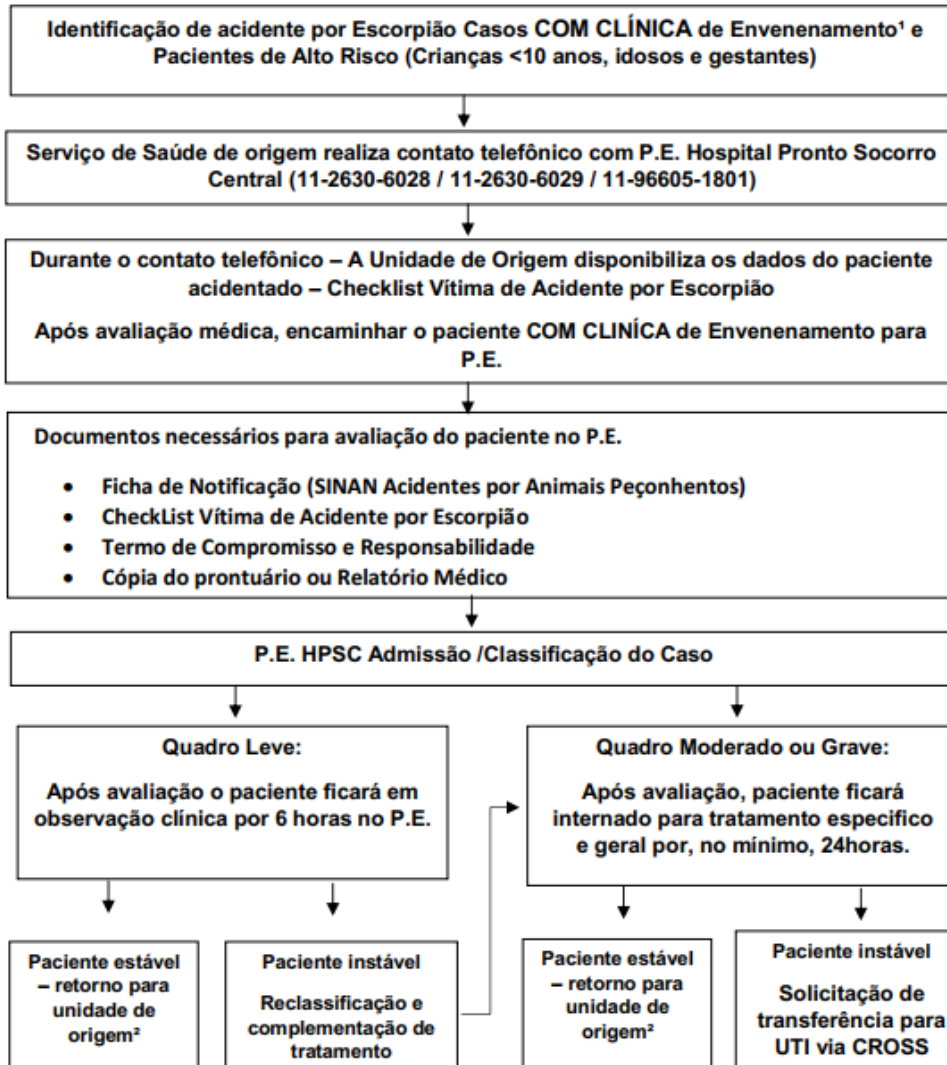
Identificação de acidente por Escorpião Casos COM CLÍNICA de Envenenamento¹ e Pacientes de Alto Risco (Crianças <10 anos, idosos e gestantes)

Serviço de Saúde de origem realiza contato telefônico com P.E. Hospital Pronto Socorro Central (11-2630-6028 / 11-2630-6029 / 11-96605-1801)

Durante o contato telefônico – A Unidade de Origem disponibiliza os dados do paciente acidentado – Checklist Vítima de Acidente por Escorpião

Após avaliação médica, encaminhar o paciente COM CLINÍCA de Envenenamento para P.E.

Documentos necessários para avaliação do paciente no P.E.

- Ficha de Notificação (SINAN Acidentes por Animais Peçonhentos)
- CheckList Vítima de Acidente por Escorpião
- Termo de Compromisso e Responsabilidade
- Cópia do prontuário ou Relatório Médico

P.E. HPSC Admissão /Classificação do Caso

Quadro Leve:

Após avaliação o paciente ficará em observação clínica por 6 horas no P.E.

Quadro Moderado ou Grave:

Após avaliação, paciente ficará internado para tratamento especifico e geral por, no mínimo, 24horas.

Paciente estável – retorno para unidade de origem²

Paciente instável

Reclassificação e complementação de tratamento

Paciente estável – retorno para unidade de origem²

Paciente instável

Solicitação de transferência para UTI via CROSS